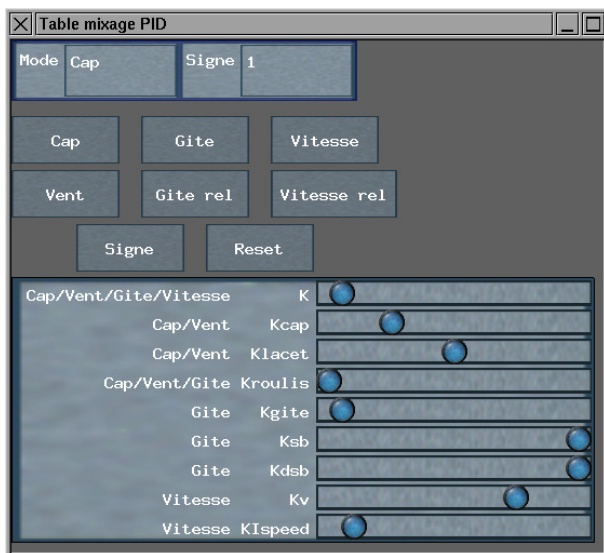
Table mixage PID

Mode Cap
Signe 1

Cap
Gite
Vitesse
Vent
Gite rel
Vitesse rel
Signe
Reset

Cap/Vent/Gite/Vitesse K
Cap/Vent Kcap
Cap/Vent Klacet
Cap/Vent/Gite Kroulis
Gite Kgite
Gite Ksb
Gite Kdsb
Vitesse Kv
Vitesse KIspeed